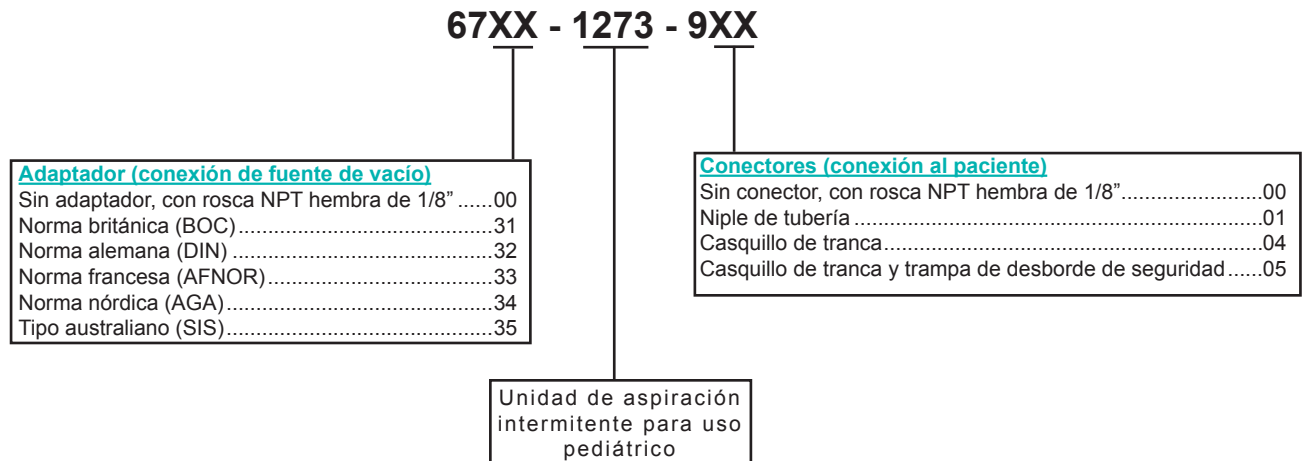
67XX - 1273 - 9XX

Adaptador (conexión de fuente de vacío)
Sin adaptador, con rosca NPT hembra de 1/8” ......00
Norma británica (BOC)...........................................31
Norma alemana (DIN) .............................................32
Norma francesa (AFNOR).......................................33
Norma nórdica (AGA)..............................................34
Tipo australiano (SIS)..............................................35

Conectores (conexión al paciente)
Sin conector, con rosca NPT hembra de 1/8”.........................00
Niple de tubería .......................................................................01
Casquillo de tranca..................................................................04
Casquillo de tranca y trampa de desborde de seguridad......05

Unidad de aspiración intermitente para uso pediátrico